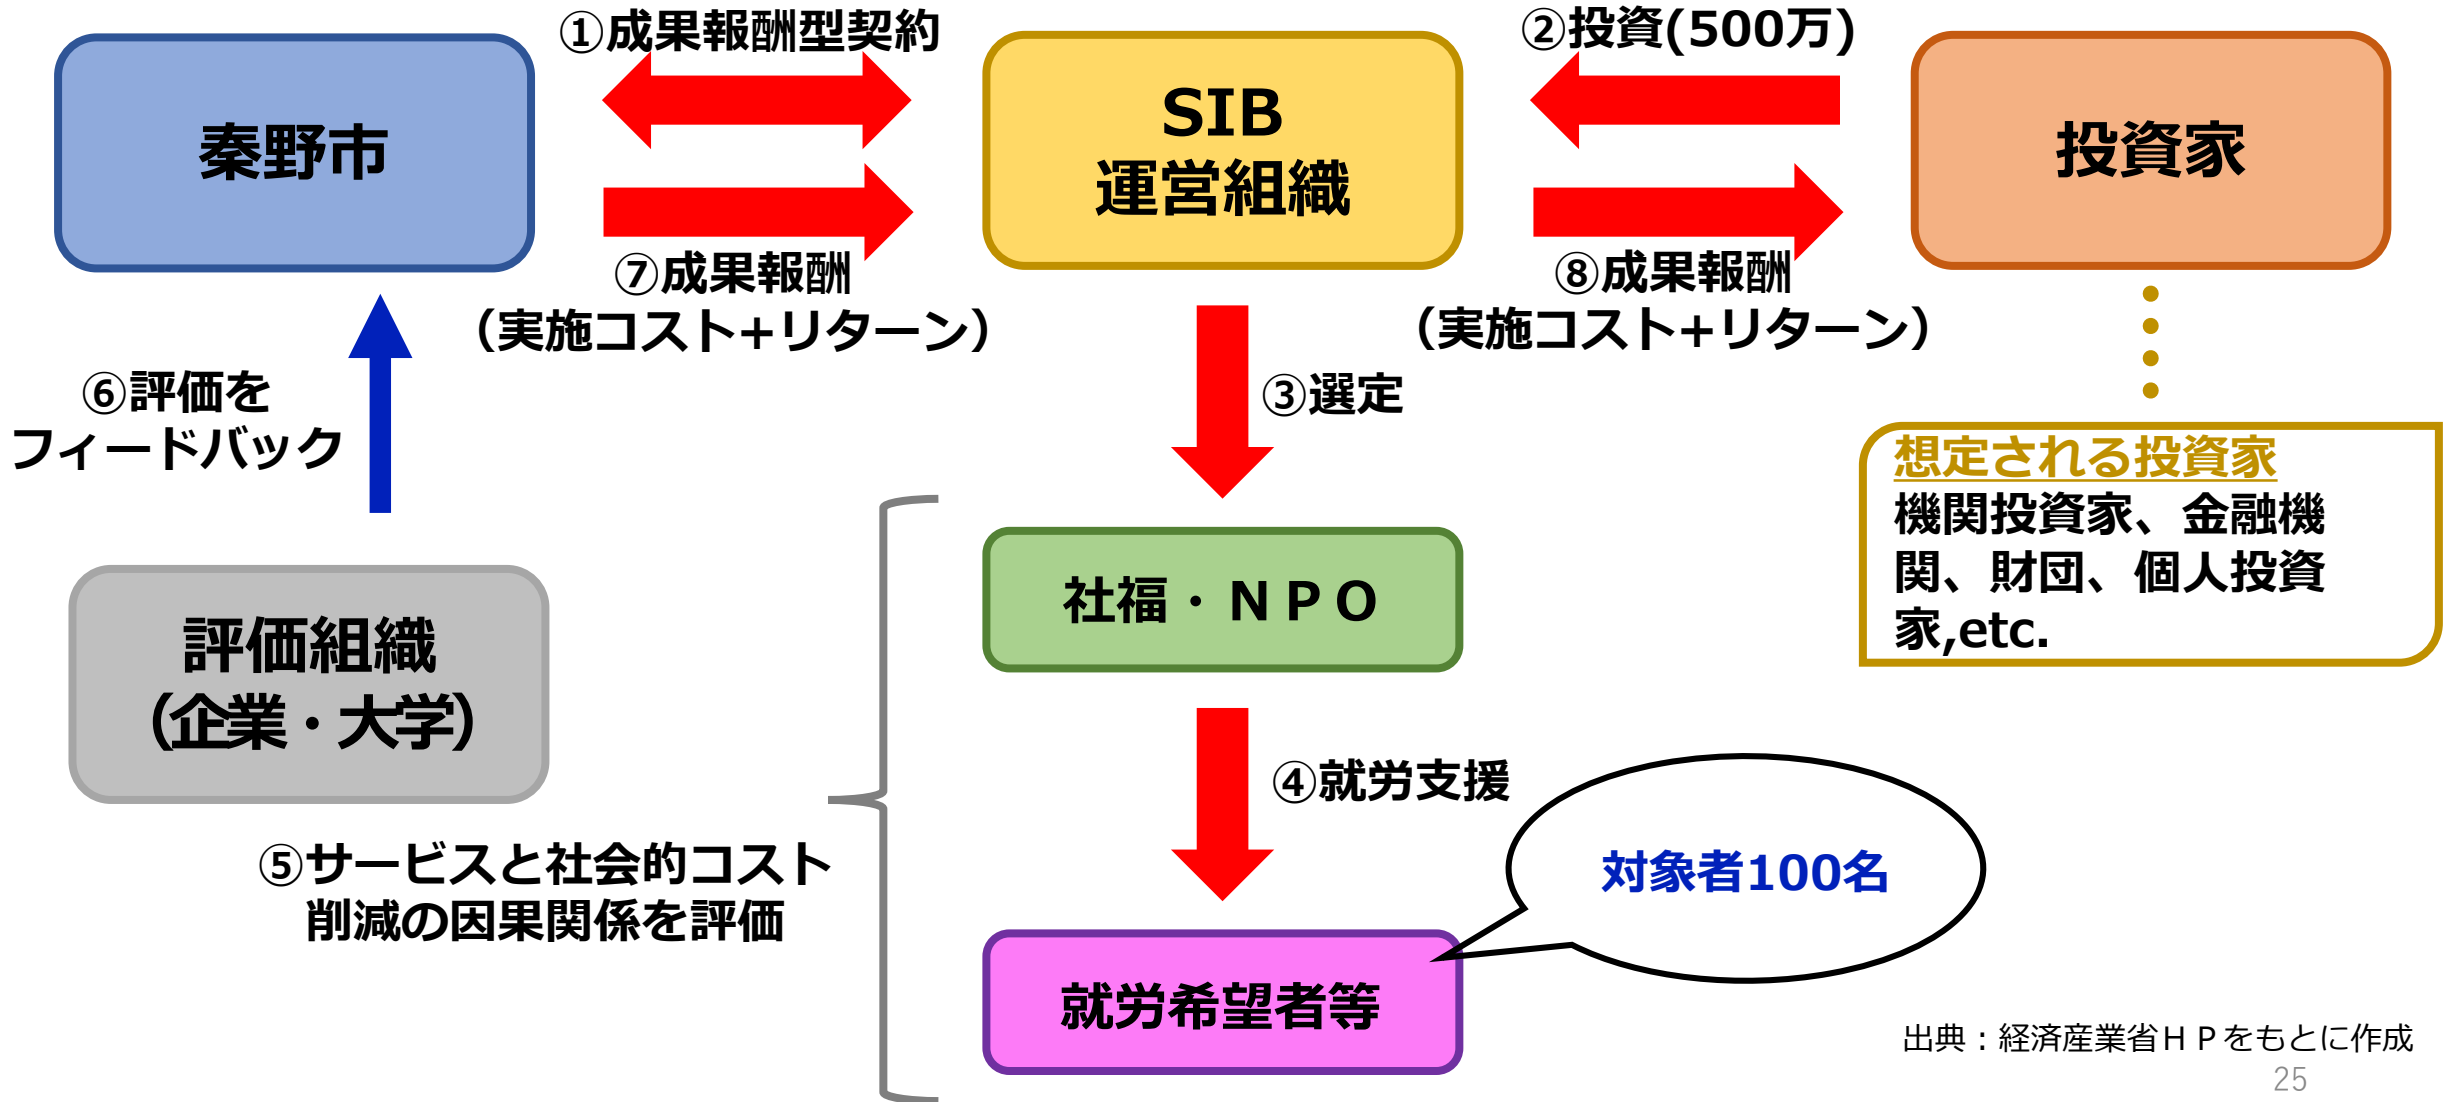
秦野市

①成果報酬型契約

SIB
運営組織

②投資(500万)

投資家

⑦成果報酬
(実施コスト+リターン)

⑧成果報酬
(実施コスト+リターン)

⑥評価を
フィードバック

③選定

想定される投資家
機関投資家、金融機関、財団、個人投資家,etc.

社福・NPO

評価組織
(企業・大学)

④就労支援

⑤サービスと社会的コスト削減の因果関係を評価

対象者100名

就労希望者等

出典:経済産業省HPをもとに作成

25